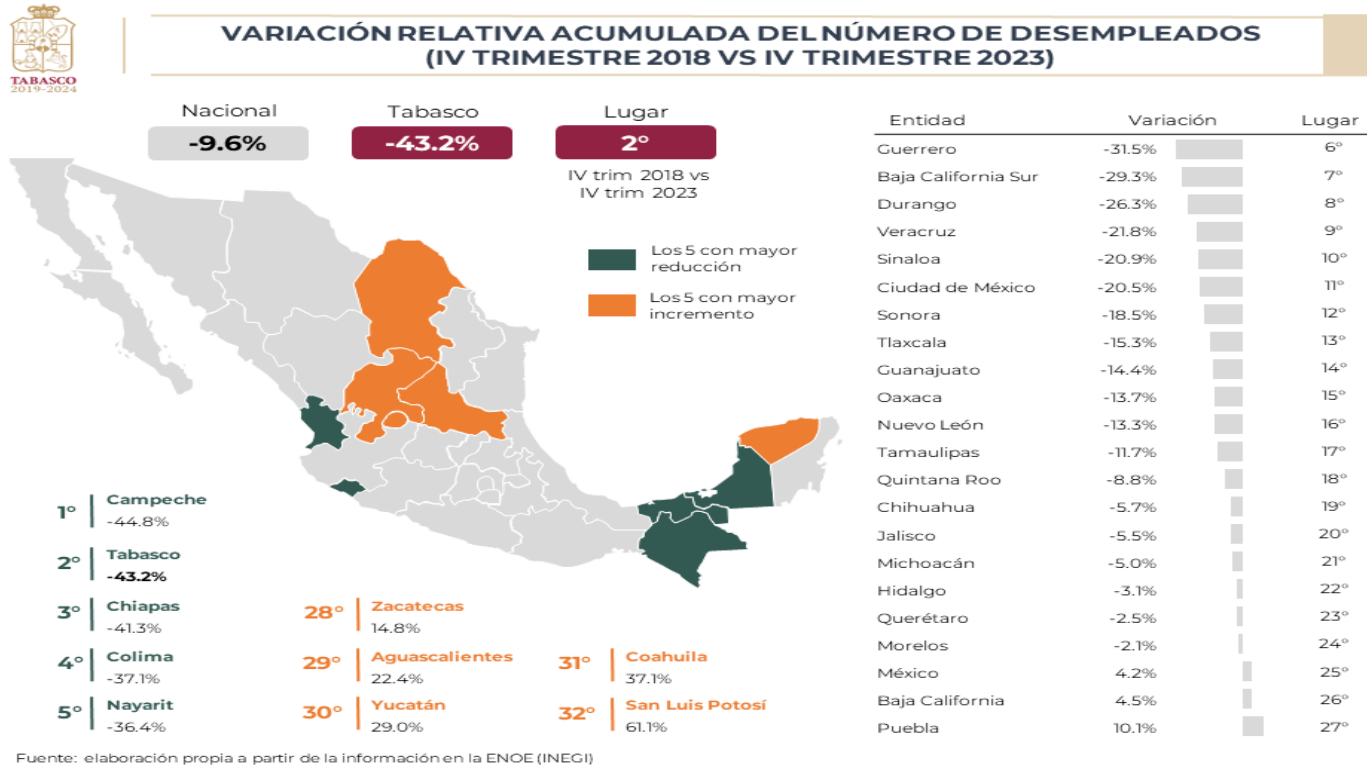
TABASCO
2019-2024

VARIACIÓN RELATIVA ACUMULADA DEL NÚMERO DE DESEMPLEADOS
(IV TRIMESTRE 2018 VS IV TRIMESTRE 2023)

Nacional
-9.6%

Tabasco
-43.2%

Lugar
2°

IV trim 2018 vs IV trim 2023

Los 5 con mayor reducción

Los 5 con mayor incremento

1° Campeche -44.8%

2° Tabasco -43.2%

3° Chiapas -41.3%

4° Colima -37.1%

5° Nayarit -36.4%

28° Zacatecas 14.8%

29° Aguascalientes 22.4%

30° Yucatán 29.0%

31° Coahuila 37.1%

32° San Luis Potosí 61.1%

| Entidad | Variación | Lugar |
|---|---|---|
| Guerrero | -31.5% | 6° |
| Baja California Sur | -29.3% | 7° |
| Durango | -26.3% | 8° |
| Veracruz | -21.8% | 9° |
| Sinaloa | -20.9% | 10° |
| Ciudad de México | -20.5% | 11° |
| Sonora | -18.5% | 12° |
| Tlaxcala | -15.3% | 13° |
| Guanajuato | -14.4% | 14° |
| Oaxaca | -13.7% | 15° |
| Nuevo León | -13.3% | 16° |
| Tamaulipas | -11.7% | 17° |
| Quintana Roo | -8.8% | 18° |
| Chihuahua | -5.7% | 19° |
| Jalisco | -5.5% | 20° |
| Michoacán | -5.0% | 21° |
| Hidalgo | -3.1% | 22° |
| Querétaro | -2.5% | 23° |
| Morelos | -2.1% | 24° |
| México | 4.2% | 25° |
| Baja California | 4.5% | 26° |
| Puebla | 10.1% | 27° |

Fuente: elaboración propia a partir de la información en la ENOE (INEGI)